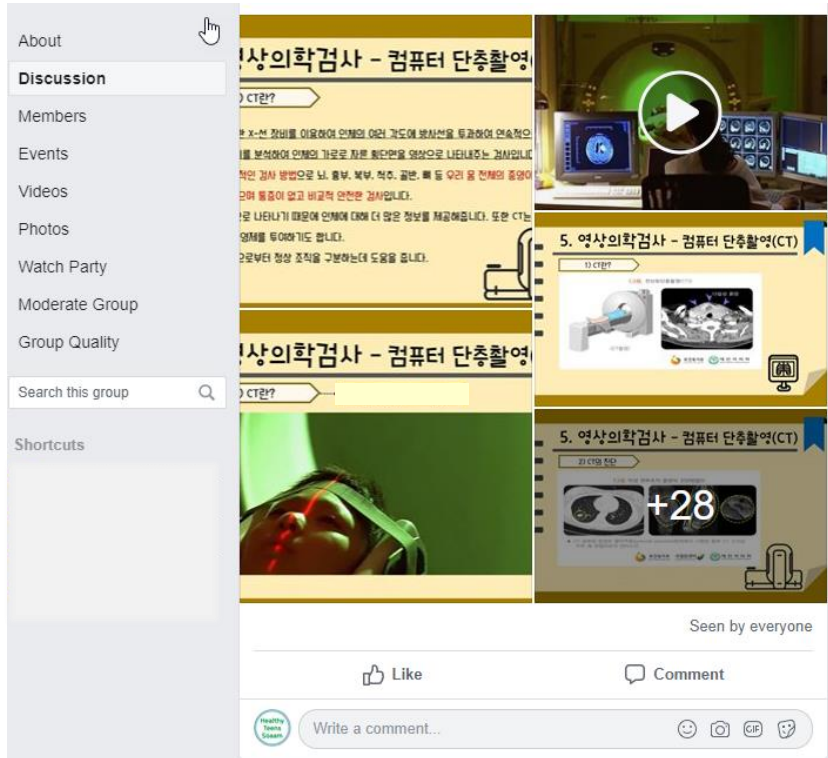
About
Discussion
Members
Events
Videos
Photos
Watch Party
Moderate Group
Group Quality
Search this group
Shortcuts

상의학검사 - 컴퓨터 단층촬영
1) CT란?
X-선 장비를 이용하여 인체의 여러 각도에 방사선을 투과하여 연속적으
를 분석하여 인체의 가로로 자른 횡단면을 영상으로 나타내주는 검사입니
적인 검사 방법으로 뇌, 흉부, 복부, 척추, 골반, 뼈 등 우리 몸 전체의 중양
으며 통증이 없고 비교적 안전한 검사입니다.
로 나타나기 때문에 인체에 대해 더 많은 정보를 제공해줍니다. 또한 CT는
영제를 투여하기도 합니다.
으로부터 정상 조직을 구분하는데 도움을 줍니다.

상의학검사 - 컴퓨터 단층촬영
1) CT란?

5. 영상의학검사 - 컴퓨터 단층촬영(CT)
1) CT란?

5. 영상의학검사 - 컴퓨터 단층촬영(CT)
2) CT의 진단
+28

Seen by everyone
Like
Comment
Healthy Teens Sooam
Write a comment...